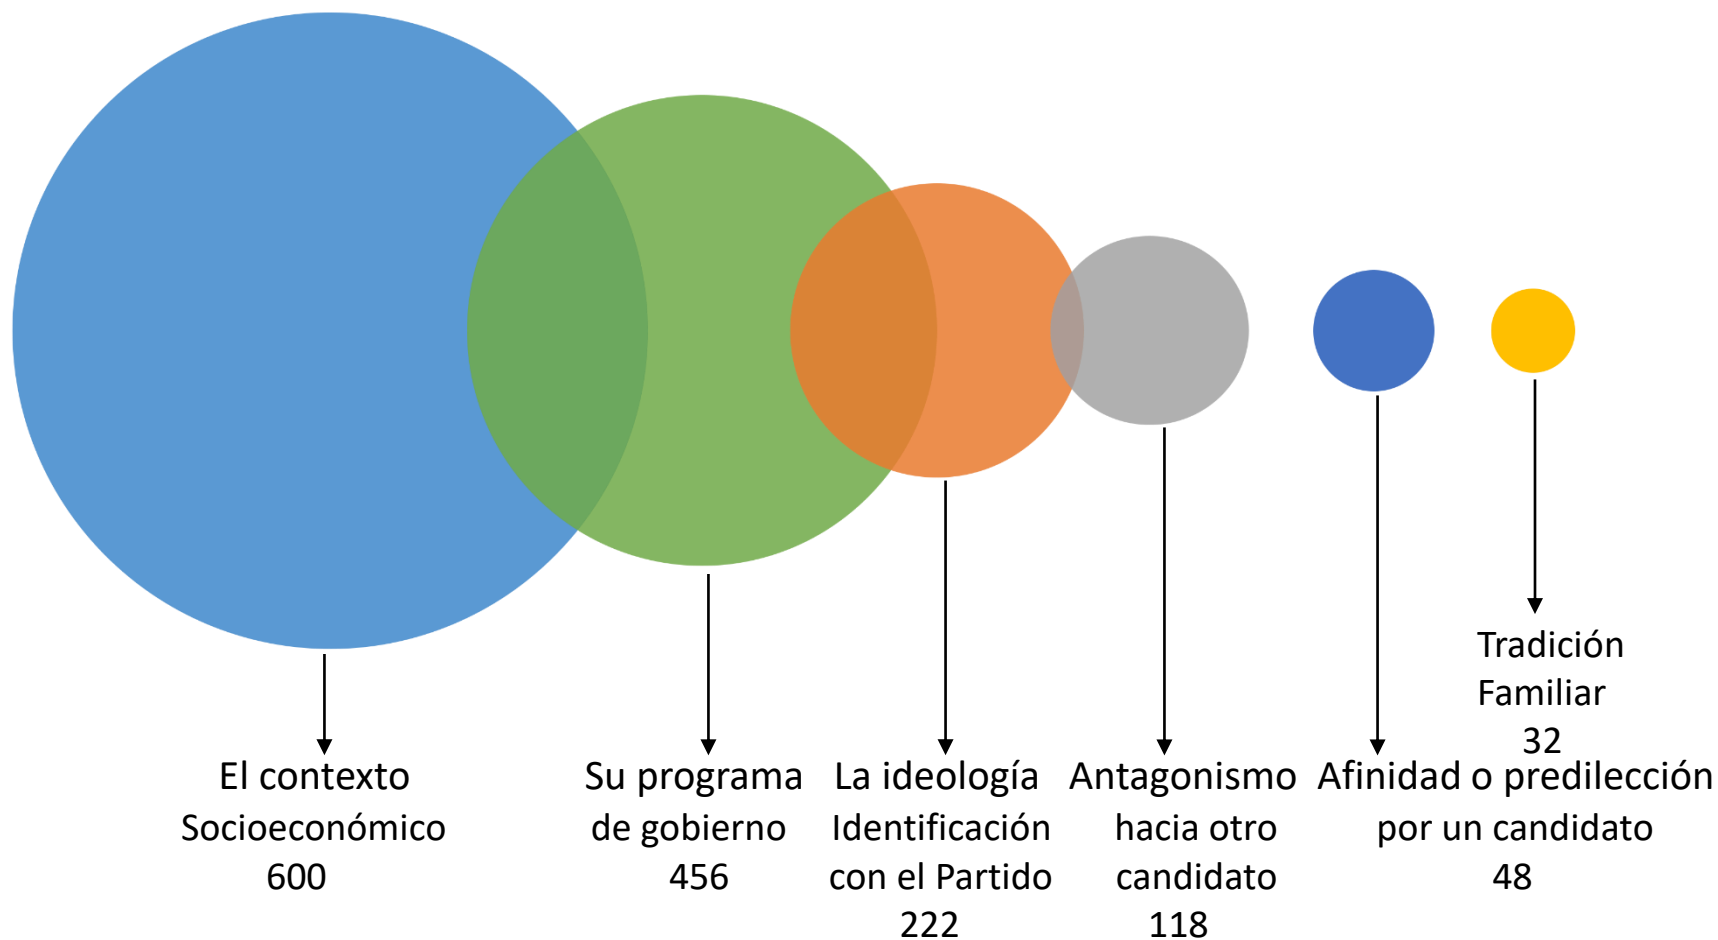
Tradición Familiar 32

El contexto Socioeconómico 600

Su programa de gobierno 456

La ideología Identificación con el Partido 222

Antagonismo hacia otro candidato 118

Afinidad o predilección por un candidato 48